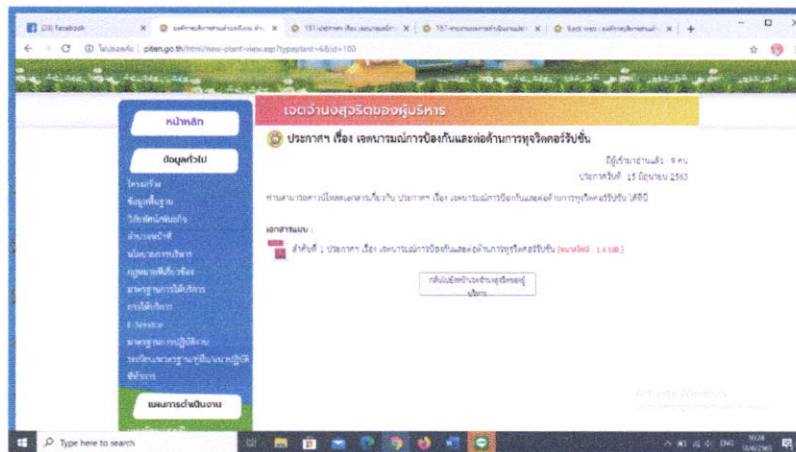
(20) Facebook

ไม่ปลอดภัย | piten.go.th/html/new-plant-view.asp?typeplant=6&id=100

หน้าหลัก

ข้อมูลทั่วไป

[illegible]

แผนการดำเนินงาน

เจตจำนงสุจริตของผู้บริหาร

ประกาศฯ เรื่อง เจตนารมณ์การป้องกันและต่อต้านการทุจริตคอร์รัปชั่น

มีผู้เข้าชมแล้ว : 9 คน

ประกาศวันที่ 15 มิถุนายน 2563

ท่านสามารถดาวน์โหลดเอกสารเกี่ยวกับ ประกาศฯ เรื่อง เจตนารมณ์การป้องกันและต่อต้านการทุจริตคอร์รัปชั่น ได้ที่นี่

เอกสารแนบ :

ลำดับที่ 1 ประกาศฯ เรื่อง เจตนารมณ์การป้องกันและต่อต้านการทุจริตคอร์รัปชั่น (ขนาดไฟล์ : 1.4 MB)

กลับไปยังหน้าเจตจำนงสุจริตของผู้บริหาร

Activate Windows

Type here to search